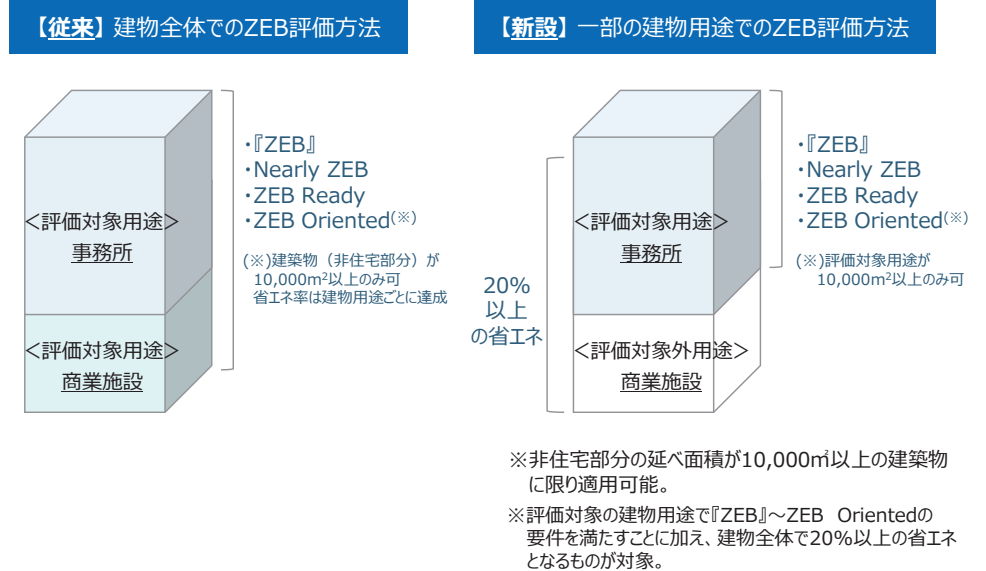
【従来】建物全体でのZEB評価方法

<評価対象用途>
事務所

<評価対象用途>
商業施設

・『ZEB』
・Nearly ZEB
・ZEB Ready
・ZEB Oriented(※)

(※)建築物（非住宅部分）が $10,000m^2$以上のみ可
省エネ率は建物用途ごとに達成

【新設】一部の建物用途でのZEB評価方法

20%
以上
の省エネ

<評価対象用途>
事務所

<評価対象外用途>
商業施設

・『ZEB』
・Nearly ZEB
・ZEB Ready
・ZEB Oriented(※)

(※)評価対象用途が $10,000m^2$以上のみ可

※非住宅部分の延べ面積が10,000㎡以上の建築物に限り適用可能。

※評価対象の建物用途で『ZEB』～ZEB Orientedの要件を満たすことに加え、建物全体で20%以上の省エネとなるものが対象。